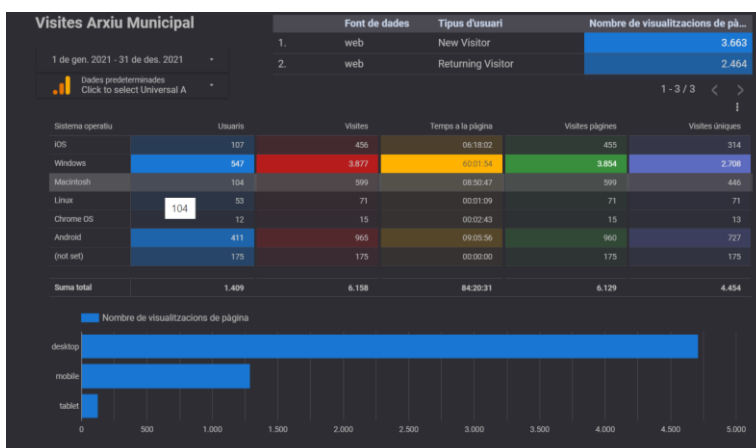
Visites Arxiu Municipal

1 de gen. 2021 - 31 de des. 2021

Dades predeterminades
Click to select Universal A

| | Font de dades | Tipus d'usuari | Nombre de visualitzacions de pà... |
|---|---|---|---|
| 1. | web | New Visitor | 3.663 |
| 2. | web | Returning Visitor | 2.464 |

1 - 3 / 3

| Sistema operatiu | Usuaris | Visites | Temps a la pàgina | Visites pàgines | Visites úniques |
|---|---|---|---|---|---|
| iOS | 107 | 456 | 06:18:02 | 455 | 314 |
| Windows | 547 | 3.877 | 60:01:54 | 3.854 | 2.708 |
| Macintosh | 104 | 599 | 08:50:47 | 599 | 446 |
| Linux | 53 | 71 | 00:01:09 | 71 | 71 |
| Chrome OS | 12 | 15 | 00:02:43 | 15 | 13 |
| Android | 411 | 965 | 09:05:56 | 960 | 727 |
| (not set) | 175 | 175 | 00:00:00 | 175 | 175 |
| Suma total | 1.409 | 6.158 | 84:20:31 | 6.129 | 4.454 |

104

Nombre de visualitzacions de pàgina

desktop
mobile
tablet

0 500 1.000 1.500 2.000 2.500 3.000 3.500 4.000 4.500 5.000